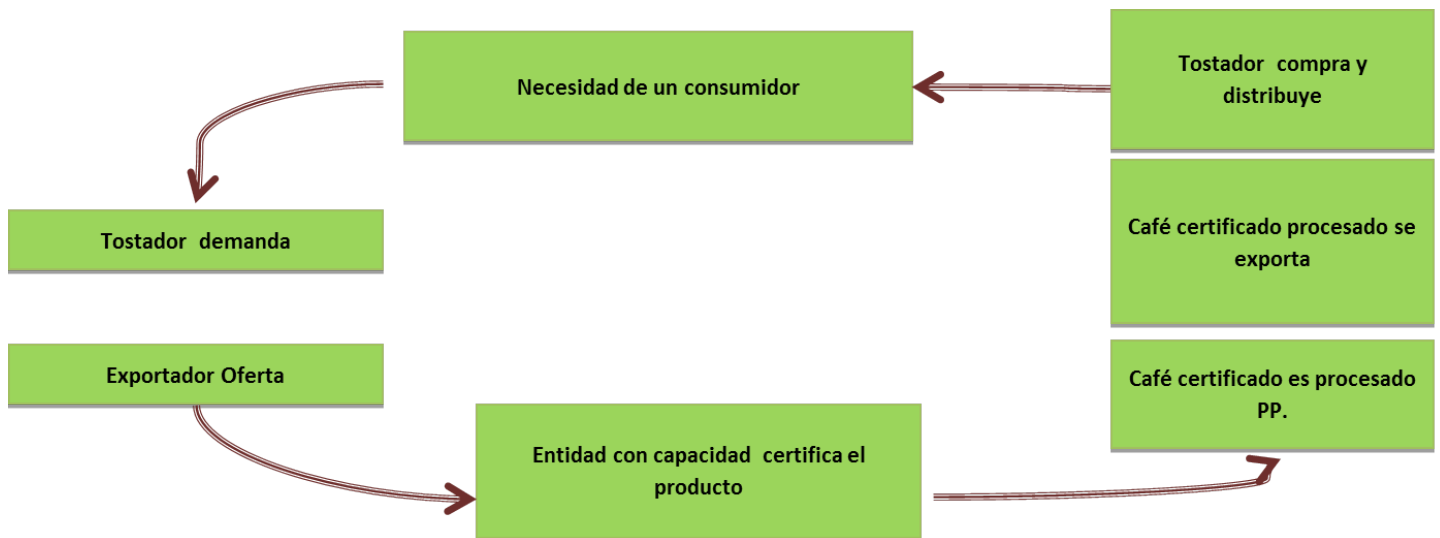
Necesidad de un consumidor

Tostador compra y distribuye

Tostador demanda

Café certificado procesado se exporta

Exportador Oferta

Café certificado es procesado PP.

Entidad con capacidad certifica el producto